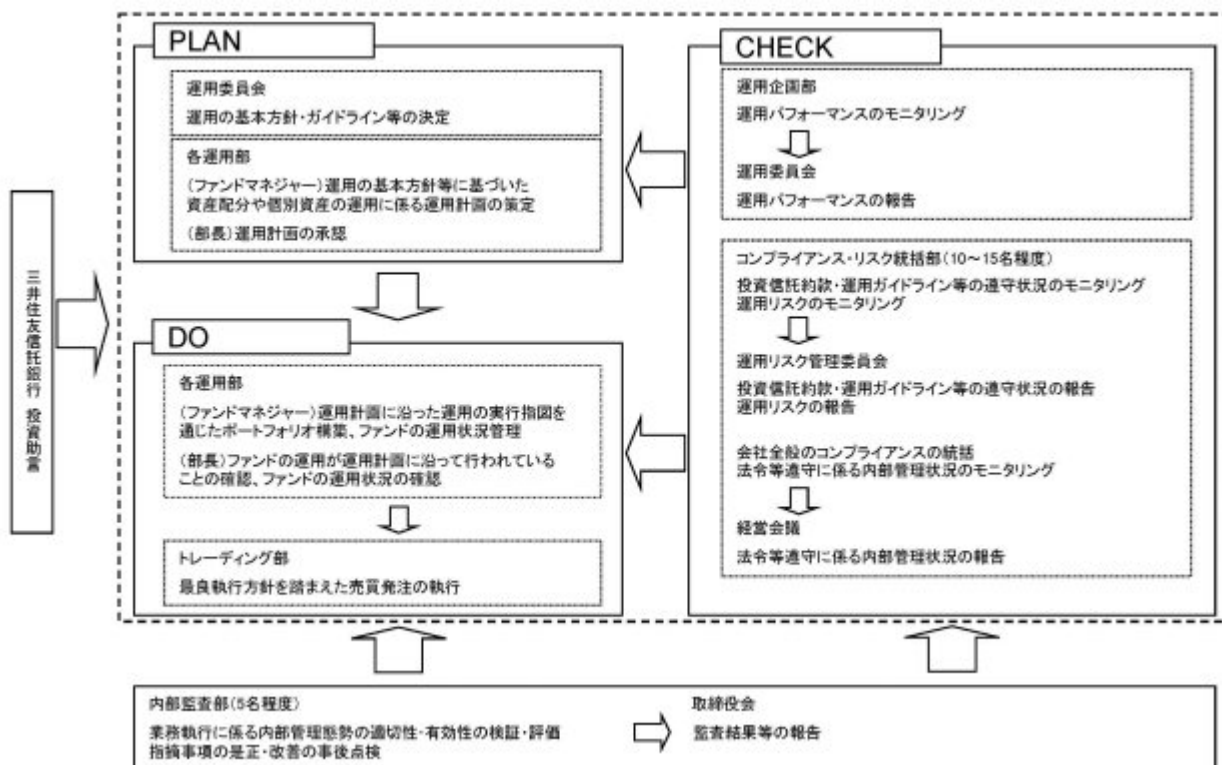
三井住友信託銀行　投資助言

PLAN

運用委員会
運用の基本方針・ガイドライン等の決定

各運用部
（ファンドマネジャー）運用の基本方針等に基づいた資産配分や個別資産の運用に係る運用計画の策定
（部長）運用計画の承認

DO

各運用部
（ファンドマネジャー）運用計画に沿った運用の実行指図を通じたポートフォリオ構築、ファンドの運用状況管理
（部長）ファンドの運用が運用計画に沿って行われていることの確認、ファンドの運用状況の確認

トレーディング部
最良執行方針を踏まえた売買発注の執行

CHECK

運用企画部
運用パフォーマンスのモニタリング

運用委員会
運用パフォーマンスの報告

コンプライアンス・リスク統括部（10～15名程度）
投資信託約款・運用ガイドライン等の遵守状況のモニタリング
運用リスクのモニタリング

運用リスク管理委員会
投資信託約款・運用ガイドライン等の遵守状況の報告
運用リスクの報告

会社全般のコンプライアンスの統括
法令等遵守に係る内部管理状況のモニタリング

経営会議
法令等遵守に係る内部管理状況の報告

内部監査部（5名程度）
業務執行に係る内部管理態勢の適切性・有効性の検証・評価
指摘事項の是正・改善の事後点検

取締役会
監査結果等の報告